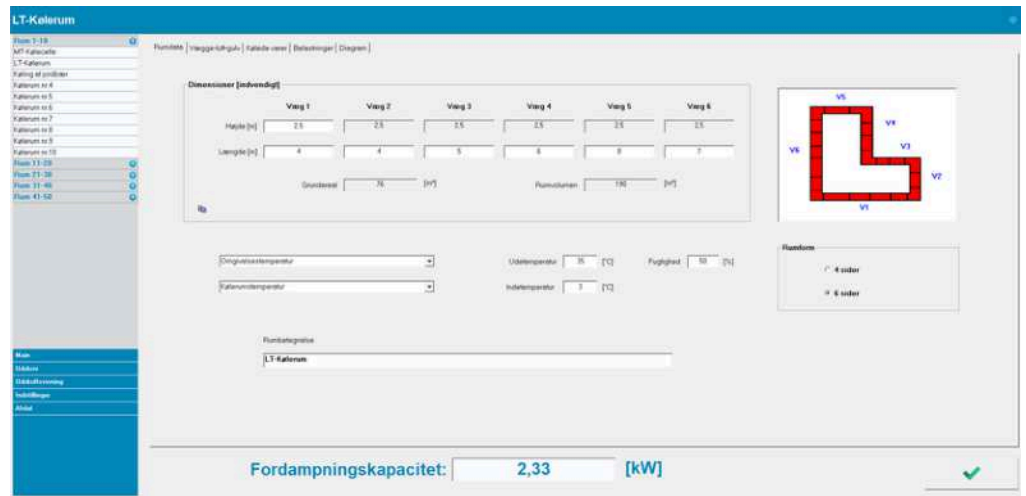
LT-Kølerum

Rum 1-10
MT-Kølecelle
LT-Kølerum
Køling af produkter
Kølerum nr 4
Kølerum nr 5
Kølerum nr 6
Kølerum nr 7
Kølerum nr 8
Kølerum nr 9
Kølerum nr 10
Rum 11-20
Rum 21-30
Rum 31-40
Rum 41-50

Rumdata | Vægge/loft/gulv | Kølede varer | Belastninger | Diagram

Dimensioner [indvendigt]

| | Væg 1 | Væg 2 | Væg 3 | Væg 4 | Væg 5 | Væg 6 |
|---|---|---|---|---|---|---|
| Højde [m] | 2,5 | 2,5 | 2,5 | 2,5 | 2,5 | 2,5 |
| Længde [m] | 4 | 4 | 5 | 6 | 9 | 7 |

Grundareal 76 [m²]
Rumvolumen 190 [m³]

V5 V4 V3 V6 V2 V1

Omgivelsestemperatur
Kølerumstemperatur
Udetemperatur 35 [°C]
Fugtighed 50 [%]
Indetemperatur 3 [°C]

Rumform
4 sider
6 sider

Rumbetegnelse
LT-Kølerum

Main
Stikdure
Stikfortegning
Indstillinger
Afslut

Fordampningskapacitet: 2,33 [kW]